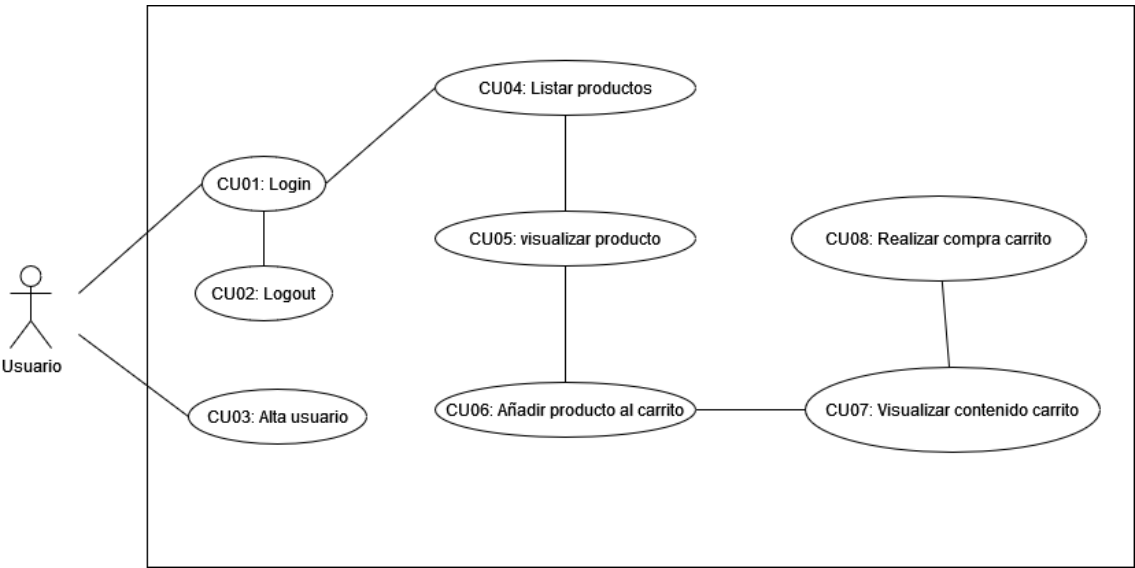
Usuario

CU04: Listar productos

CU01: Login

CU02: Logout

CU05: visualizar producto

CU08: Realizar compra carrito

CU03: Alta usuario

CU06: Añadir producto al carrito

CU07: Visualizar contenido carrito